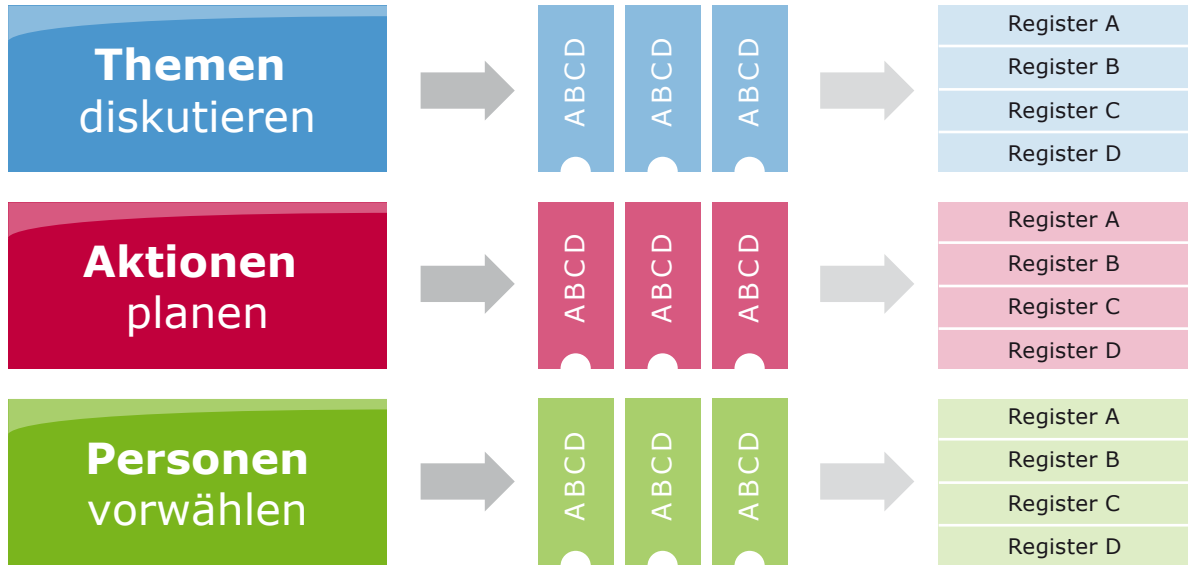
**Themen** diskutieren

ABCD

ABCD

ABCD

| Register A |
|---|
| Register B |
| Register C |
| Register D |

**Aktionen** planen

ABCD

ABCD

ABCD

| Register A |
|---|
| Register B |
| Register C |
| Register D |

**Personen** vorwählen

ABCD

ABCD

ABCD

| Register A |
|---|
| Register B |
| Register C |
| Register D |